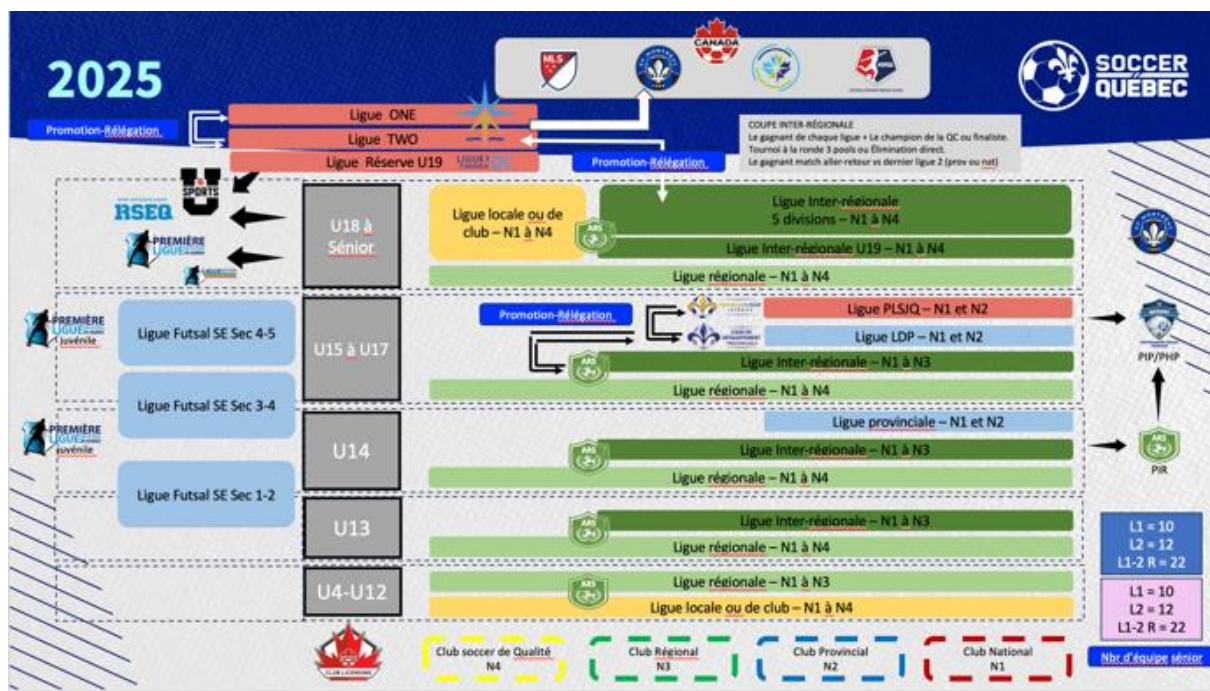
2025

MLS

CANADA

SOCCER QUÉBEC

Promotion-Relégation

Ligue ONE

Ligue TWO

Ligue Réserve U19

Promotion-Relégation

COUPE INTER-RÉGIONALE
Le gagnant de chaque ligue + Le champion de la QC ou finaliste.
Tournoi à la ronde 3 pools ou Élimination direct.
Le gagnant match aller-retour vs dernier ligue 2 (prov ou nat)

U SPORTS

RSEQ

PREMIÈRE LIGUE

U18 à Sénior

Ligue locale ou de club – N1 à N4

Ligue Inter-régionale 5 divisions – N1 à N4

Ligue Inter-régionale U19 – N1 à N4

Ligue régionale – N1 à N4

PREMIÈRE LIGUE juvénile

Ligue Futsal SE Sec 4-5

U15 à U17

Promotion-Relégation

Ligue PLSJQ – N1 et N2

Ligue LDP – N1 et N2

Ligue Inter-régionale – N1 à N3

Ligue régionale – N1 à N4

PIP/PHP

Ligue Futsal SE Sec 3-4

PREMIÈRE LIGUE juvénile

Ligue provinciale – N1 et N2

U14

Ligue Inter-régionale – N1 à N3

PIR

Ligue régionale – N1 à N4

Ligue Futsal SE Sec 1-2

U13

Ligue Inter-régionale – N1 à N3

Ligue régionale – N1 à N4

L1 = 10
L2 = 12
L1-2 R = 22

U4-U12

Ligue régionale – N1 à N3

Ligue locale ou de club – N1 à N4

L1 = 10
L2 = 12
L1-2 R = 22

Club soccer de Qualité N4

Club Régional N3

Club Provincial N2

Club National N1

Nbr d'équipe sénior